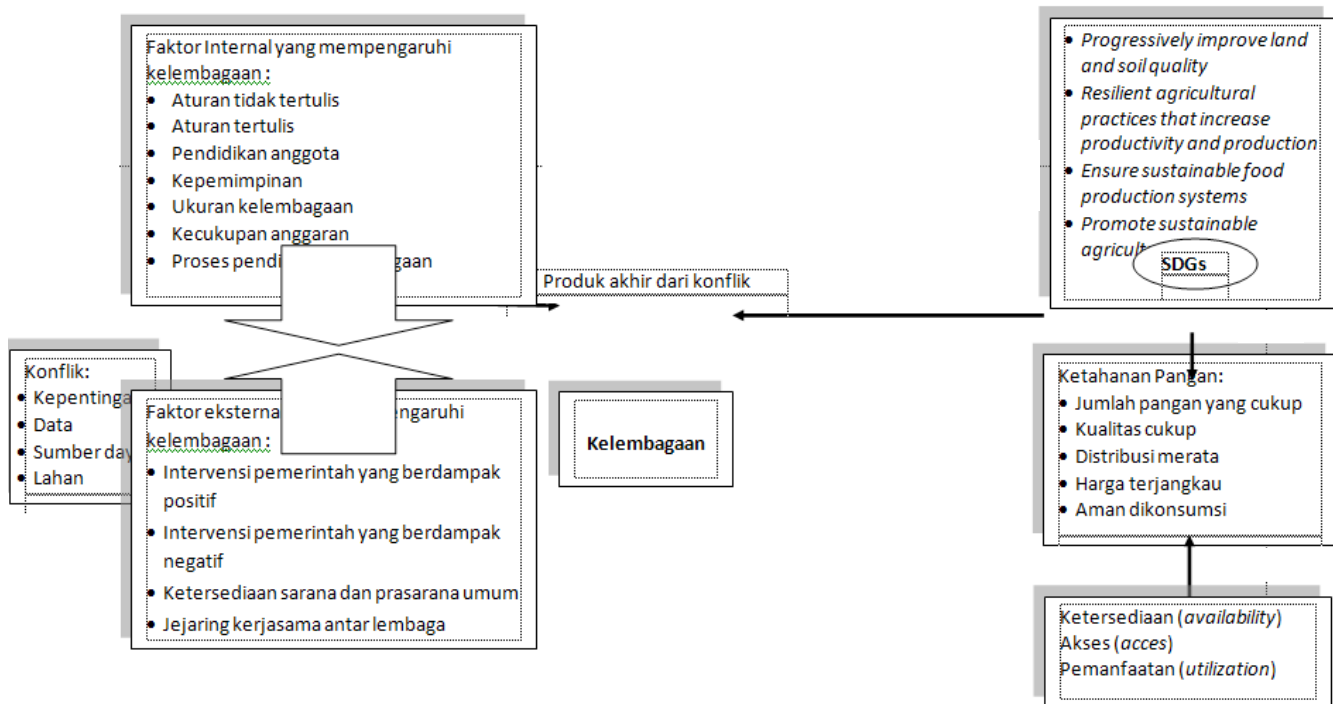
Faktor Internal yang mempengaruhi kelembagaan :
- Aturan tidak tertulis
- Aturan tertulis
- Pendidikan anggota
- Kepemimpinan
- Ukuran kelembagaan
- Kecukupan anggaran
- Proses pendi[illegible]gaan

Konflik:
- Kepentinga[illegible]
- Data
- Sumber day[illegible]
- Lahan

Faktor eksterna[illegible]engaruhi kelembagaan :
- Intervensi pemerintah yang berdampak positif
- Intervensi pemerintah yang berdampak negatif
- Ketersediaan sarana dan prasarana umum
- Jejaring kerjasama antar lembaga

Produk akhir dari konflik

Kelembagaan

- Progressively improve land and soil quality
- Resilient agricultural practices that increase productivity and production
- Ensure sustainable food production systems
- Promote sustainable agricult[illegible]

SDGs

Ketahanan Pangan:
- Jumlah pangan yang cukup
- Kualitas cukup
- Distribusi merata
- Harga terjangkau
- Aman dikonsumsi

Ketersediaan (availability)
Akses (acces)
Pemanfaatan (utilization)